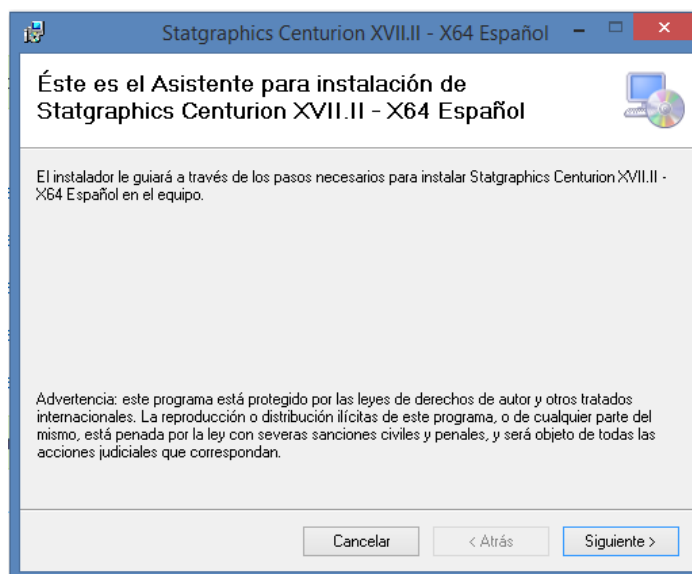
Statgraphics Centurion XVII.II - X64 Español

Éste es el Asistente para instalación de Statgraphics Centurion XVII.II - X64 Español

El instalador le guiará a través de los pasos necesarios para instalar Statgraphics Centurion XVII.II - X64 Español en el equipo.

Advertencia: este programa está protegido por las leyes de derechos de autor y otros tratados internacionales. La reproducción o distribución ilícitas de este programa, o de cualquier parte del mismo, está penada por la ley con severas sanciones civiles y penales, y será objeto de todas las acciones judiciales que correspondan.

Cancelar

< Atrás

Siguiente >